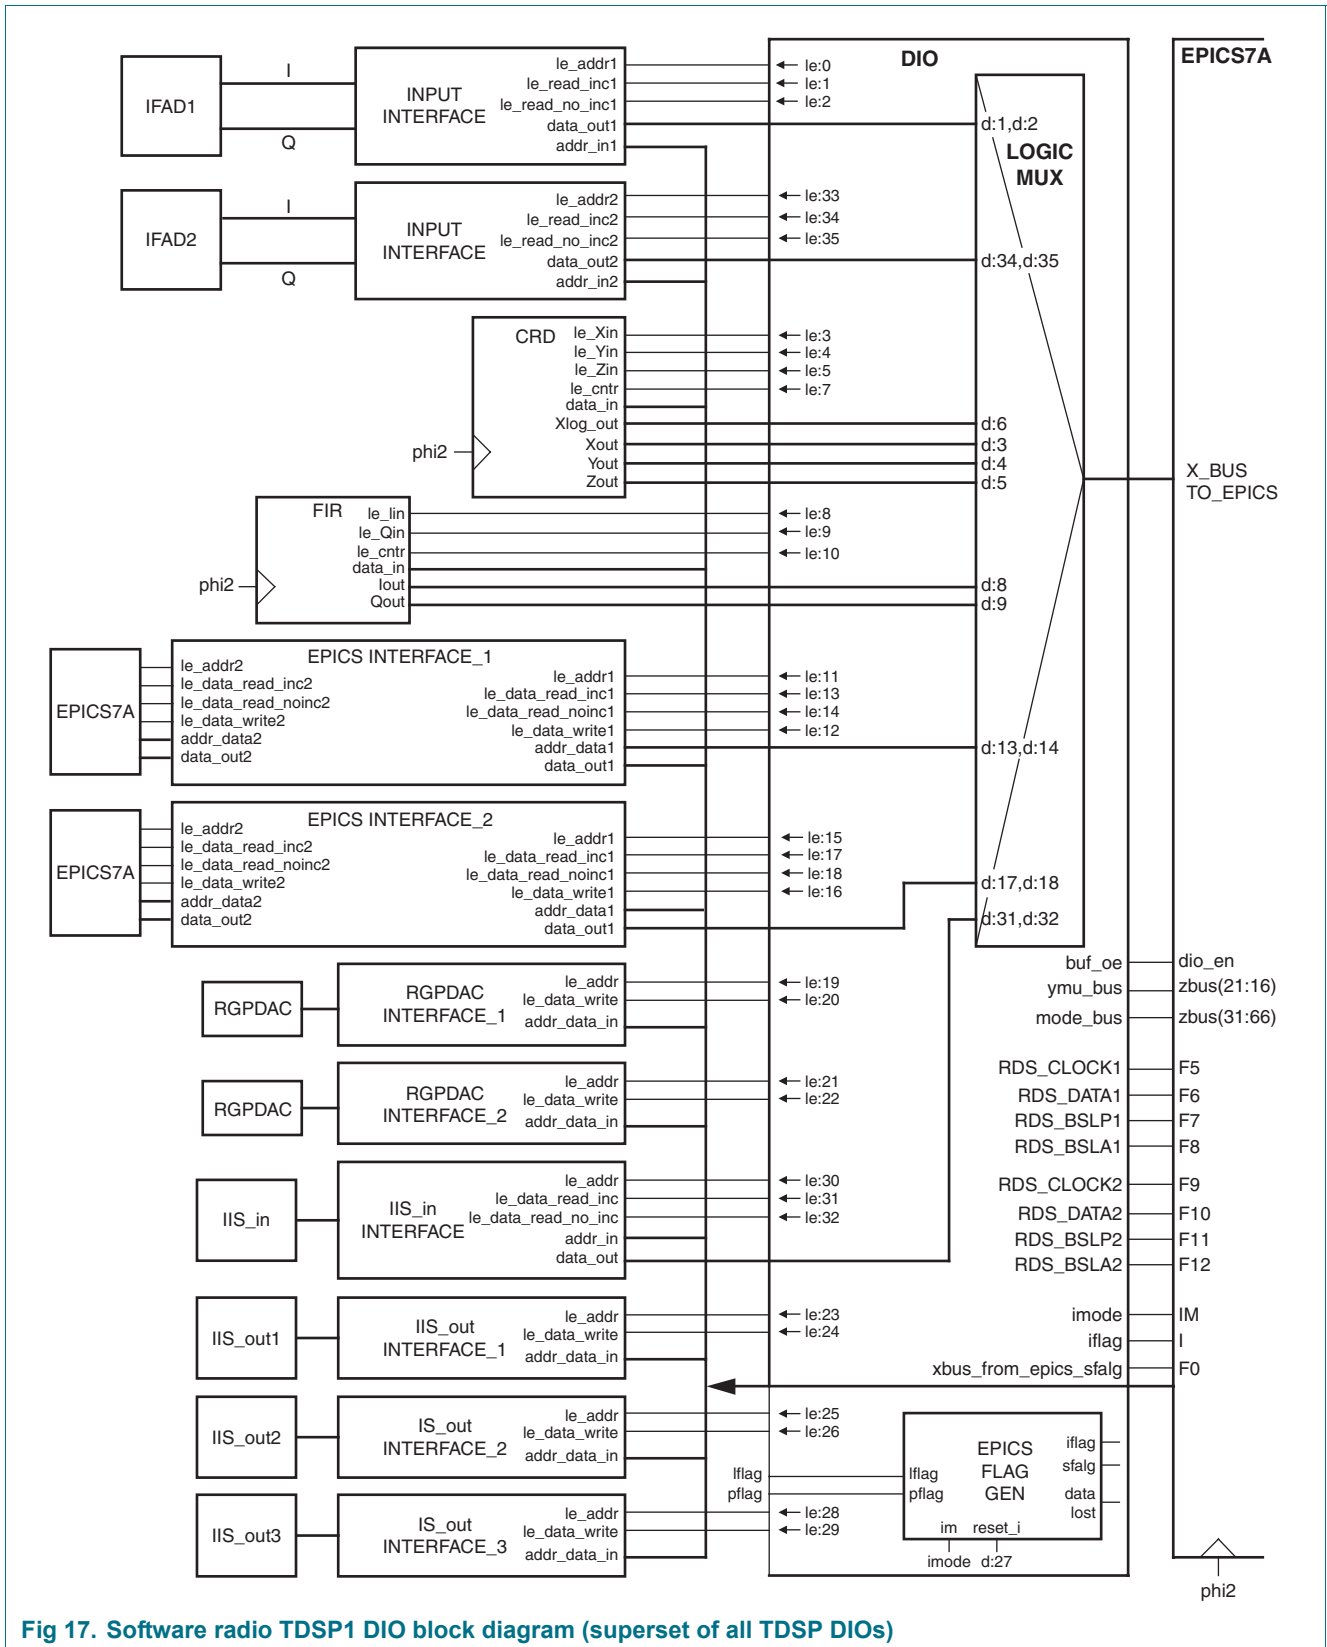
IFAD1
I
Q
INPUT INTERFACE
le_addr1
le_read_inc1
le_read_no_inc1
data_out1
addr_in1

DIO
le:0
le:1
le:2
d:1,d:2
LOGIC MUX

EPICS7A

IFAD2
I
Q
INPUT INTERFACE
le_addr2
le_read_inc2
le_read_no_inc2
data_out2
addr_in2
le:33
le:34
le:35
d:34,d:35

CRD
le_Xin
le_Yin
le_Zin
le_cntr
data_in
Xlog_out
Xout
Yout
Zout
phi2
le:3
le:4
le:5
le:7
d:6
d:3
d:4
d:5

X_BUS TO_EPICS

FIR
le_lin
le_Qin
le_cntr
data_in
lout
Qout
phi2
le:8
le:9
le:10
d:8
d:9

EPICS7A
EPICS INTERFACE_1
le_addr2
le_data_read_inc2
le_data_read_noinc2
le_data_write2
addr_data2
data_out2
le_addr1
le_data_read_inc1
le_data_read_noinc1
le_data_write1
addr_data1
data_out1
le:11
le:13
le:14
le:12
d:13,d:14

EPICS7A
EPICS INTERFACE_2
le_addr2
le_data_read_inc2
le_data_read_noinc2
le_data_write2
addr_data2
data_out2
le_addr1
le_data_read_inc1
le_data_read_noinc1
le_data_write1
addr_data1
data_out1
le:15
le:17
le:18
le:16
d:17,d:18
d:31,d:32

RGPDAC
RGPDAC INTERFACE_1
le_addr
le_data_write
addr_data_in
le:19
le:20
buf_oe
dio_en
ymu_bus
zbus(21:16)
mode_bus
zbus(31:66)

RGPDAC
RGPDAC INTERFACE_2
le_addr
le_data_write
addr_data_in
le:21
le:22
RDS_CLOCK1
F5
RDS_DATA1
F6
RDS_BSLP1
F7
RDS_BSLA1
F8

IIS_in
IIS_in INTERFACE
le_addr
le_data_read_inc
le_data_read_no_inc
addr_in
data_out
le:30
le:31
le:32
RDS_CLOCK2
F9
RDS_DATA2
F10
RDS_BSLP2
F11
RDS_BSLA2
F12

IIS_out1
IIS_out INTERFACE_1
le_addr
le_data_write
addr_data_in
le:23
le:24
imode
IM
iflag
I
xbus_from_epics_sfalg
F0

IIS_out2
IS_out INTERFACE_2
le_addr
le_data_write
addr_data_in
le:25
le:26
lflag
pflag
EPICS FLAG GEN
lflag
pflag
iflag
sflag
data lost
im
reset_i

IIS_out3
IS_out INTERFACE_3
le_addr
le_data_write
addr_data_in
le:28
le:29
imode
d:27
phi2

Fig 17. Software radio TDSP1 DIO block diagram (superset of all TDSP DIOs)